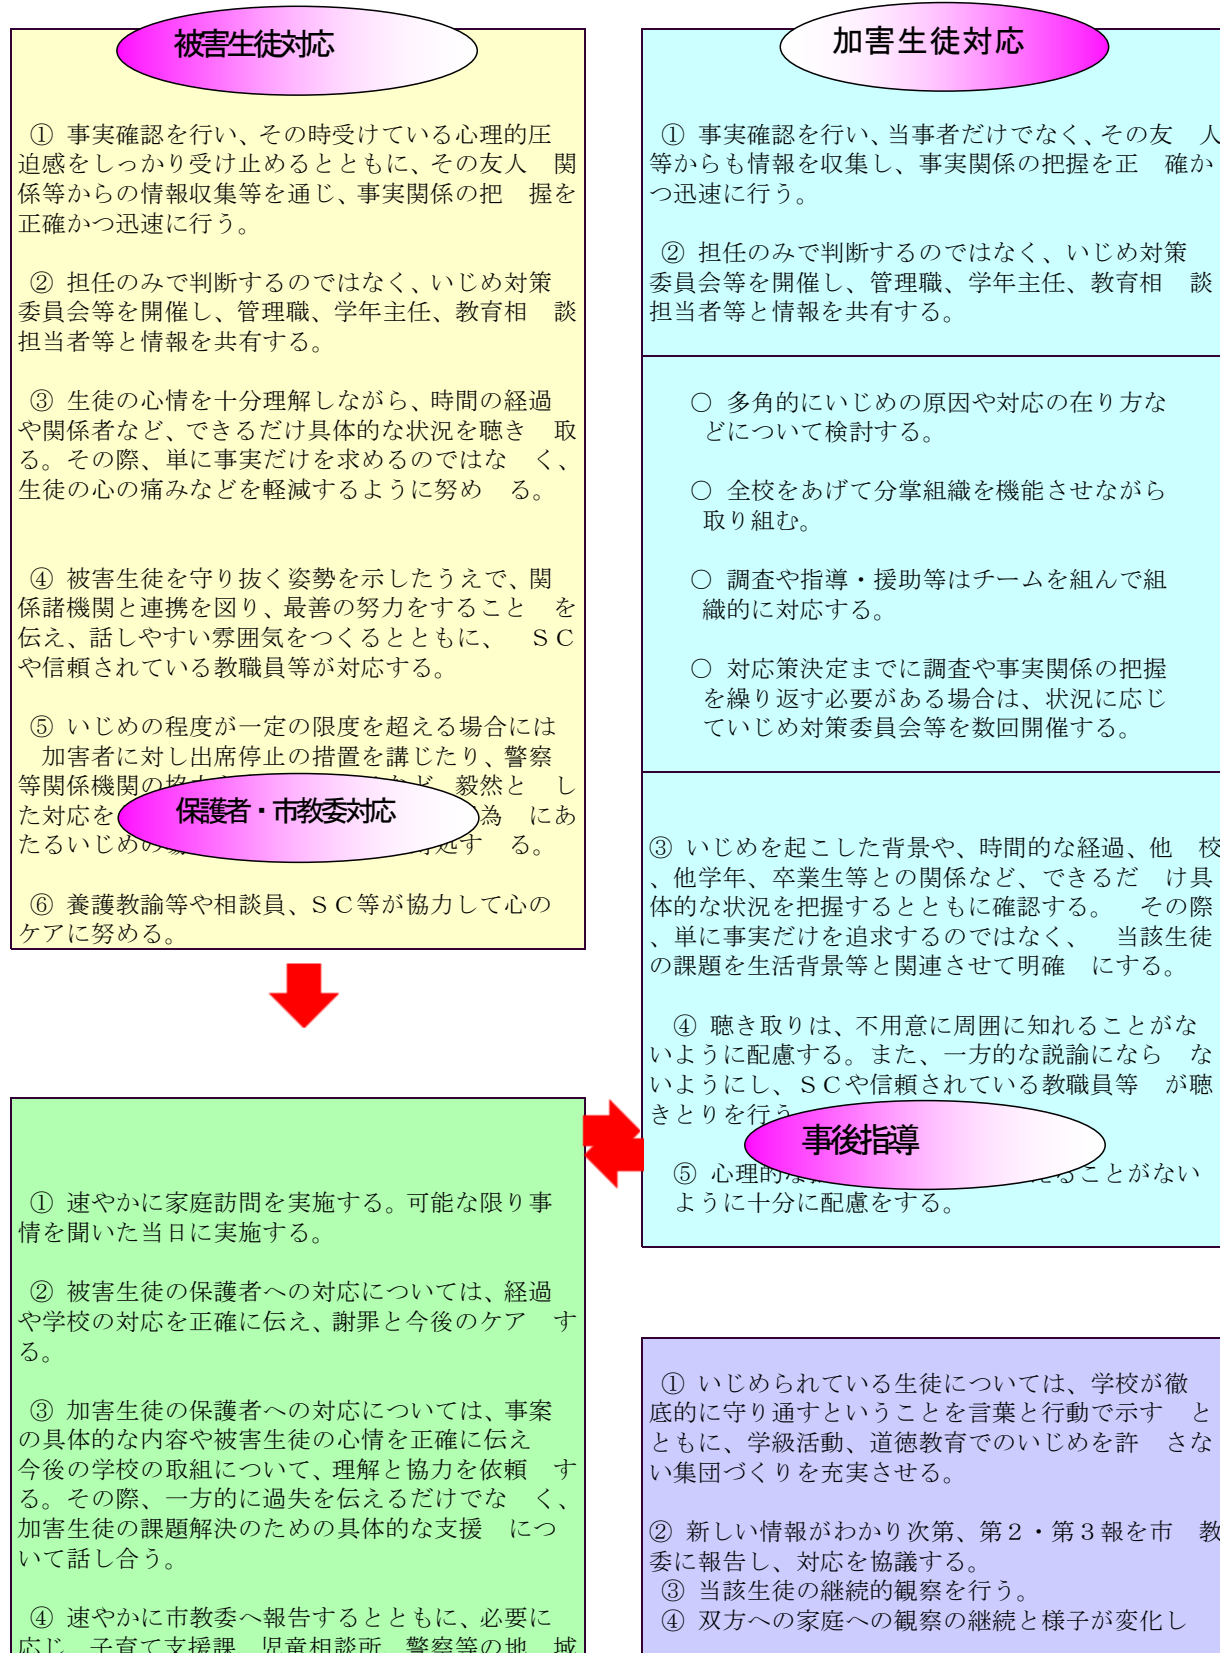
被害生徒対応

① 事実確認を行い、その時受けている心理的圧迫感をしっかり受け止めるとともに、その友人 関係等からの情報収集等を通じ、事実関係の把 握を正確かつ迅速に行う。

② 担任のみで判断するのではなく、いじめ対策委員会等を開催し、管理職、学年主任、教育相 談担当者等と情報を共有する。

③ 生徒の心情を十分理解しながら、時間の経過や関係者など、できるだけ具体的な状況を聴き 取る。その際、単に事実だけを求めるのではな く、生徒の心の痛みなどを軽減するように努め る。

④ 被害生徒を守り抜く姿勢を示したうえで、関係諸機関と連携を図り、最善の努力をすること を伝え、話しやすい雰囲気をつくるとともに、 ＳＣや信頼されている教職員等が対応する。

⑤ いじめの程度が一定の限度を超える場合には 加害者に対し出席停止の措置を講じたり、警察等関係機関の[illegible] 毅然と した対応を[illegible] 為 にあたるいじめ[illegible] る。

保護者・市教委対応

⑥ 養護教諭等や相談員、ＳＣ等が協力して心のケアに努める。

① 速やかに家庭訪問を実施する。可能な限り事情を聞いた当日に実施する。

② 被害生徒の保護者への対応については、経過や学校の対応を正確に伝え、謝罪と今後のケア する。

③ 加害生徒の保護者への対応については、事案の具体的な内容や被害生徒の心情を正確に伝え今後の学校の取組について、理解と協力を依頼 する。その際、一方的に過失を伝えるだけでな く、加害生徒の課題解決のための具体的な支援 について話し合う。

④ 速やかに市教委へ報告するとともに、必要に応じ、子育て支援課、児童相談所、警察等の地 域

加害生徒対応

① 事実確認を行い、当事者だけでなく、その友 人等からも情報を収集し、事実関係の把握を正 確かつ迅速に行う。

② 担任のみで判断するのではなく、いじめ対策委員会等を開催し、管理職、学年主任、教育相 談担当者等と情報を共有する。

○ 多角的にいじめの原因や対応の在り方などについて検討する。

○ 全校をあげて分掌組織を機能させながら取り組む。

○ 調査や指導・援助等はチームを組んで組織的に対応する。

○ 対応策決定までに調査や事実関係の把握を繰り返す必要がある場合は、状況に応じていじめ対策委員会等を数回開催する。

③ いじめを起こした背景や、時間的な経過、他 校、他学年、卒業生等との関係など、できるだ け具体的な状況を把握するとともに確認する。 その際、単に事実だけを追求するのではなく、 当該生徒の課題を生活背景等と関連させて明確 にする。

④ 聴き取りは、不用意に周囲に知れることがないように配慮する。また、一方的な説諭になら ないようにし、ＳＣや信頼されている教職員等 が聴きとりを行う。

事後指導

⑤ 心理的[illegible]ることがないように十分に配慮をする。

① いじめられている生徒については、学校が徹底的に守り通すということを言葉と行動で示す とともに、学級活動、道徳教育でのいじめを許 さない集団づくりを充実させる。

② 新しい情報がわかり次第、第２・第３報を市 教委に報告し、対応を協議する。
③ 当該生徒の継続的観察を行う。
④ 双方への家庭への観察の継続と様子が変化し